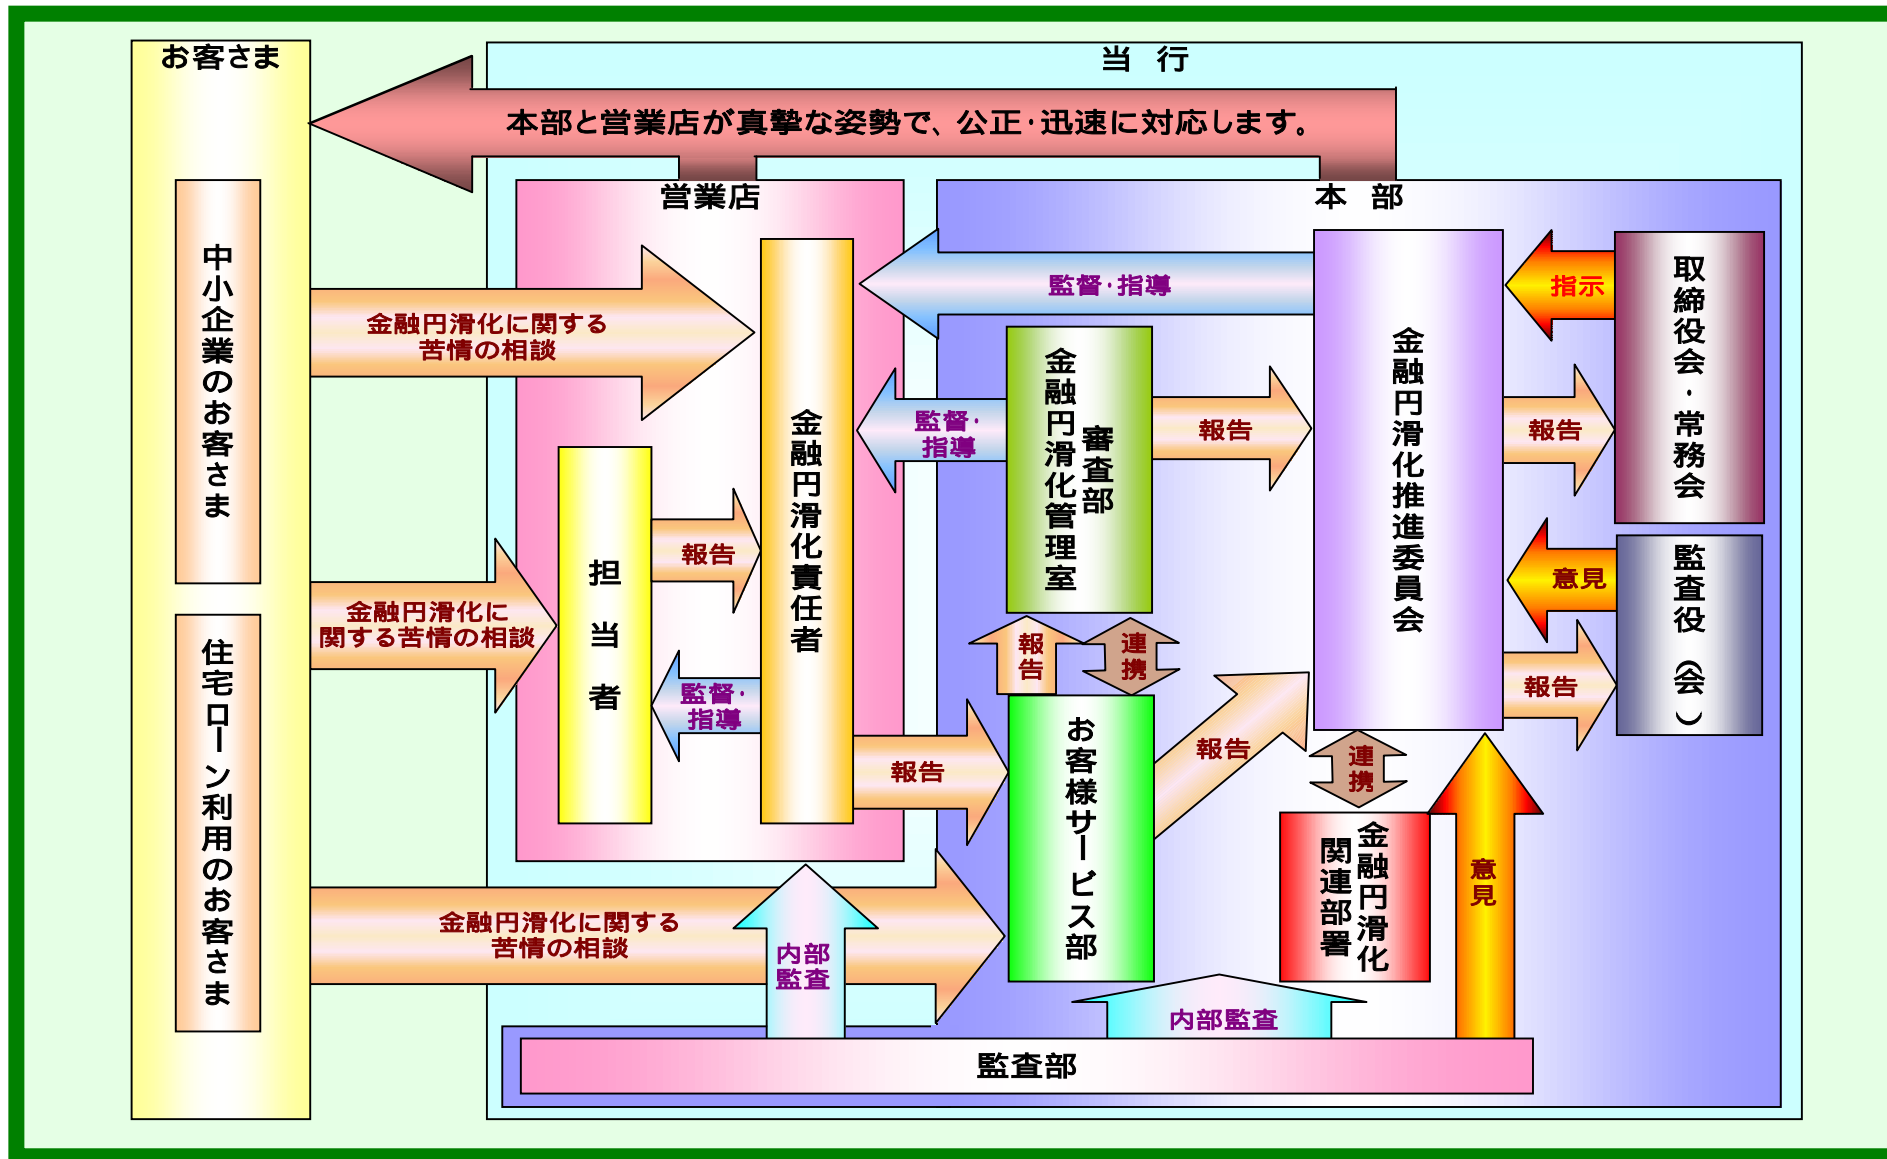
お客さま

当　行

本部と営業店が真摯な姿勢で、公正･迅速に対応します。

営業店

本　部

中小企業のお客さま

住宅ローン利用のお客さま

金融円滑化に関する苦情の相談

金融円滑化に関する苦情の相談

金融円滑化に関する苦情の相談

担当者

報告

監督･指導

金融円滑化責任者

報告

監督･指導

監督･指導

審査部 金融円滑化管理室

報告

報告

連携

お客様サービス部

報告

金融円滑化推進委員会

指示

取締役会・常務会

報告

意見

監査役（会）

報告

連携

金融円滑化関連部署

意見

内部監査

内部監査

監査部